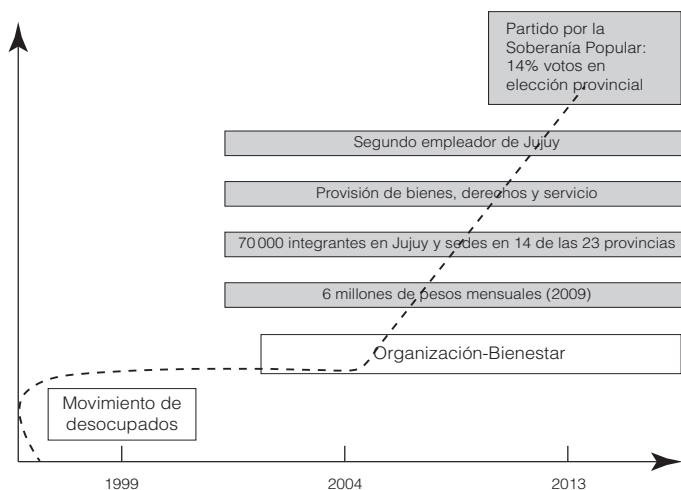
Partido por la Soberanía Popular: 14% votos en elección provincial

Segundo empleador de Jujuy

Provisión de bienes, derechos y servicio

70 000 integrantes en Jujuy y sedes en 14 de las 23 provincias

6 millones de pesos mensuales (2009)

Organización-Bienestar

Movimiento de desocupados

1999

2004

2013